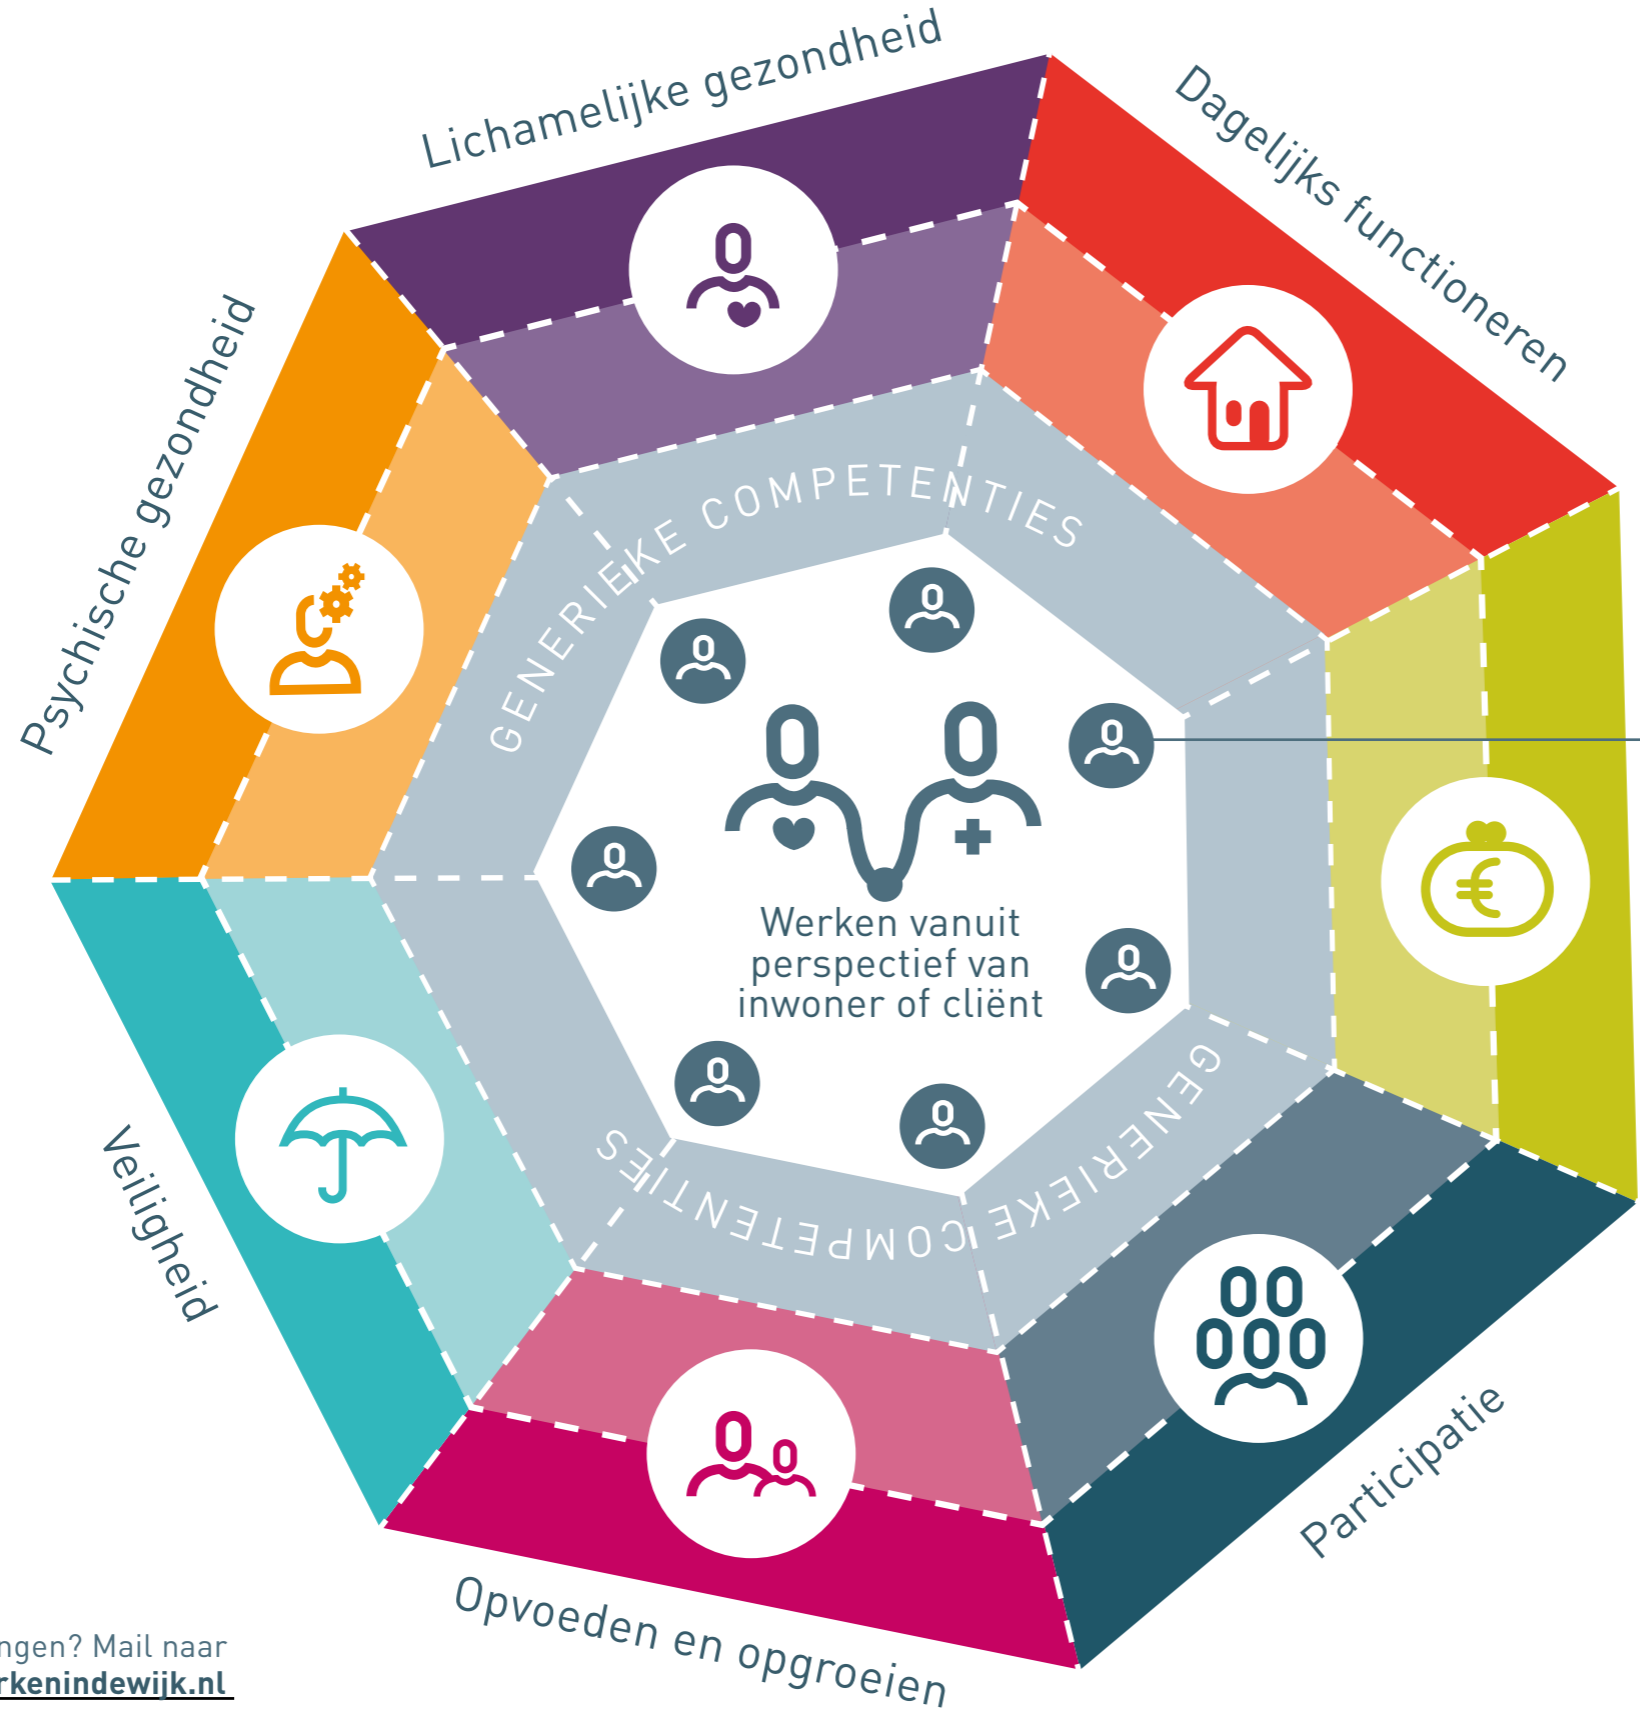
Lichamelijke gezondheid

Dagelijks functioneren

Psychische gezondheid

GENERIEKE COMPETENTIES

Werken vanuit perspectief van inwoner of cliënt

GENERIEKE COMPETENTIES

Veiligheid

Participatie

Opvoeden en opgroeien

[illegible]ngen? Mail naar
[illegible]rkenindewijk.nl